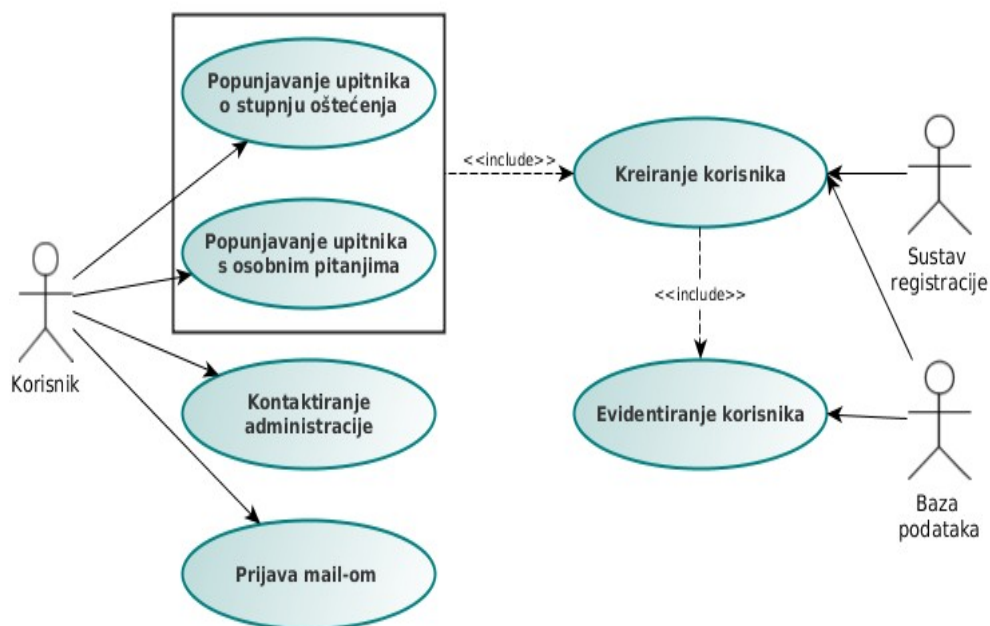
Popunjavanje upitnika o stupnju oštećenja

Popunjavanje upitnika s osobnim pitanjima

<<include>>

Kreiranje korisnika

<<include>>

Evidentiranje korisnika

Sustav registracije

Baza podataka

Korisnik

Kontaktiranje administracije

Prijava mail-om